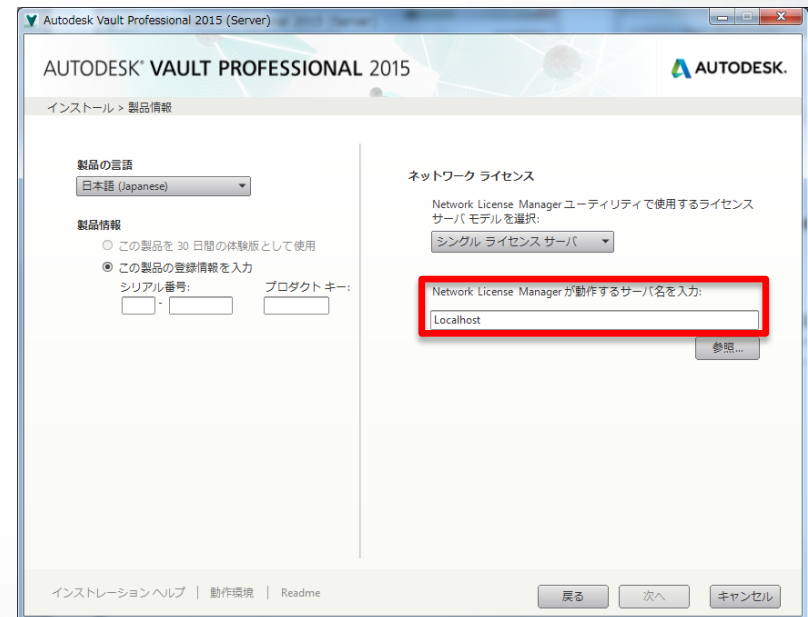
Autodesk Vault Professional 2015 (Server)

AUTODESK® VAULT PROFESSIONAL 2015

AUTODESK.

インストール > 製品情報

製品の言語

日本語 (Japanese)

製品情報

この製品を 30 日間の体験版として使用

この製品の登録情報を入力

シリアル番号:

プロダクト キー:

ネットワーク ライセンス

Network License Manager ユーティリティで使用するライセンス サーバ モデルを選択:

シングル ライセンス サーバ

Network License Manager が動作するサーバ名を入力:

Localhost

参照...

インストレーション ヘルプ | 動作環境 | Readme

戻る

次へ

キャンセル